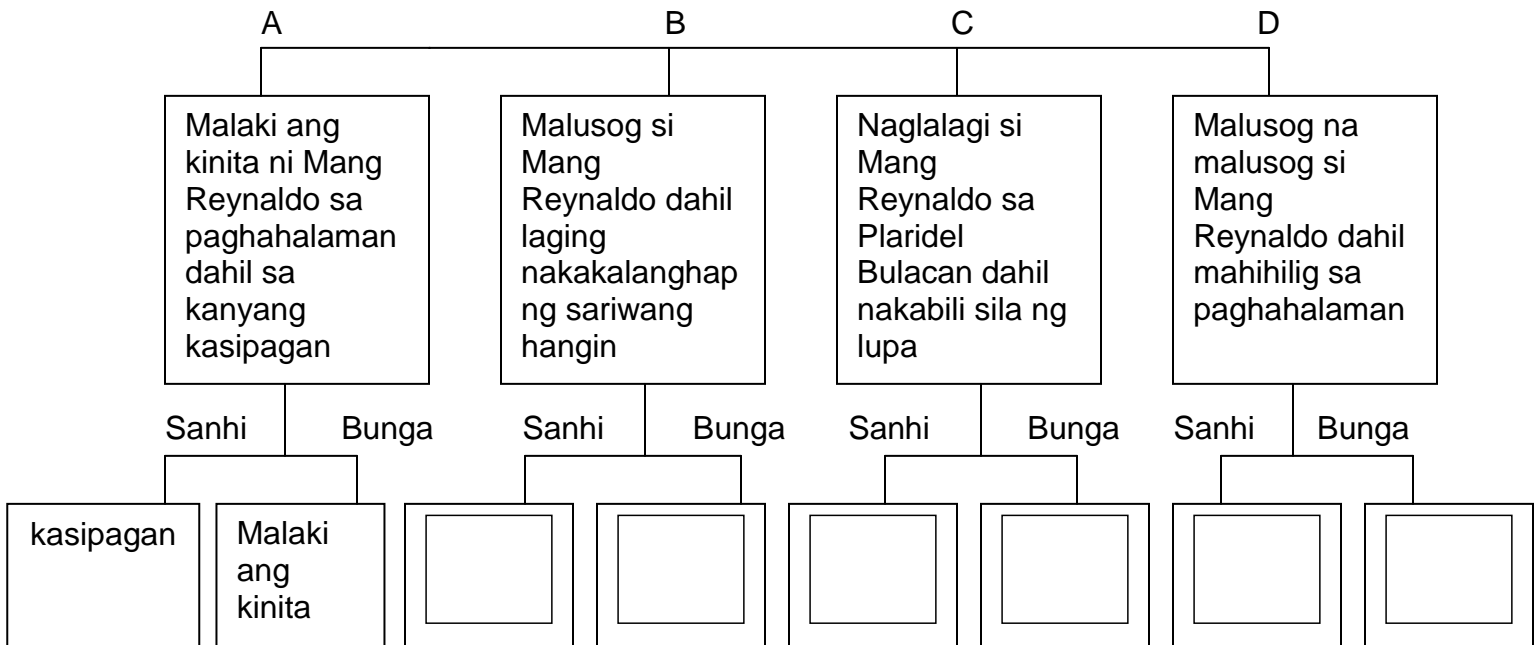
A

Malaki ang kinita ni Mang Reynaldo sa paghahalaman dahil sa kanyang kasipagan

Sanhi

Bunga

kasipagan

Malaki ang kinita

B

Malusog si Mang Reynaldo dahil laging nakakalanghap ng sariwang hangin

Sanhi

Bunga

C

Naglalagi si Mang Reynaldo sa Plaridel Bulacan dahil nakabili sila ng lupa

Sanhi

Bunga

D

Malusog na malusog si Mang Reynaldo dahil mahihilig sa paghahalaman

Sanhi

Bunga